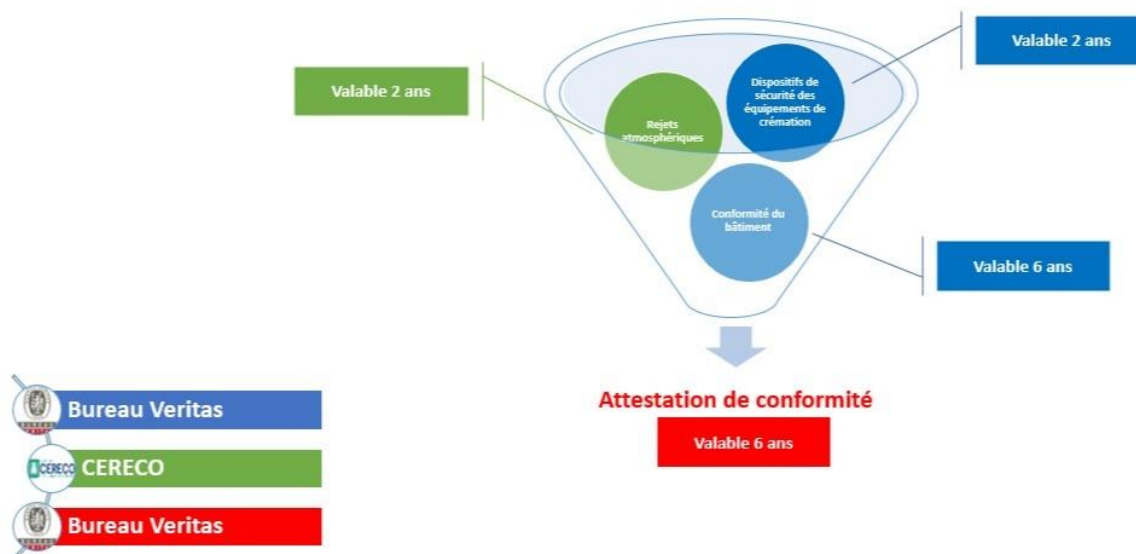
Valable 2 ans

Valable 2 ans

Dispositifs de sécurité des équipements de crémation

Rejets atmosphériques

Conformité du bâtiment

Valable 6 ans

Attestation de conformité

Valable 6 ans

Bureau Veritas

CERECO

CERECO

Bureau Veritas